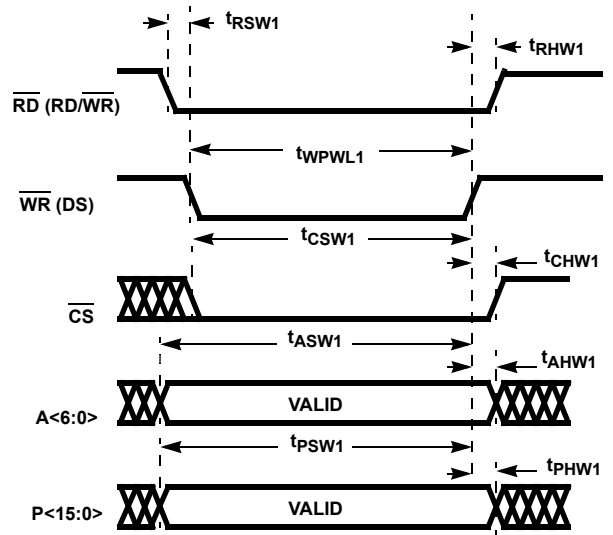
$t_{RSW1}$

$t_{RHW1}$

$\overline{RD}$ (RD/$\overline{WR}$)

$t_{WPWL1}$

$\overline{WR}$ (DS)

$t_{CSW1}$

$t_{CHW1}$

$\overline{CS}$

$t_{ASW1}$

$t_{AHW1}$

A<6:0>

VALID

$t_{PSW1}$

$t_{PHW1}$

P<15:0>

VALID